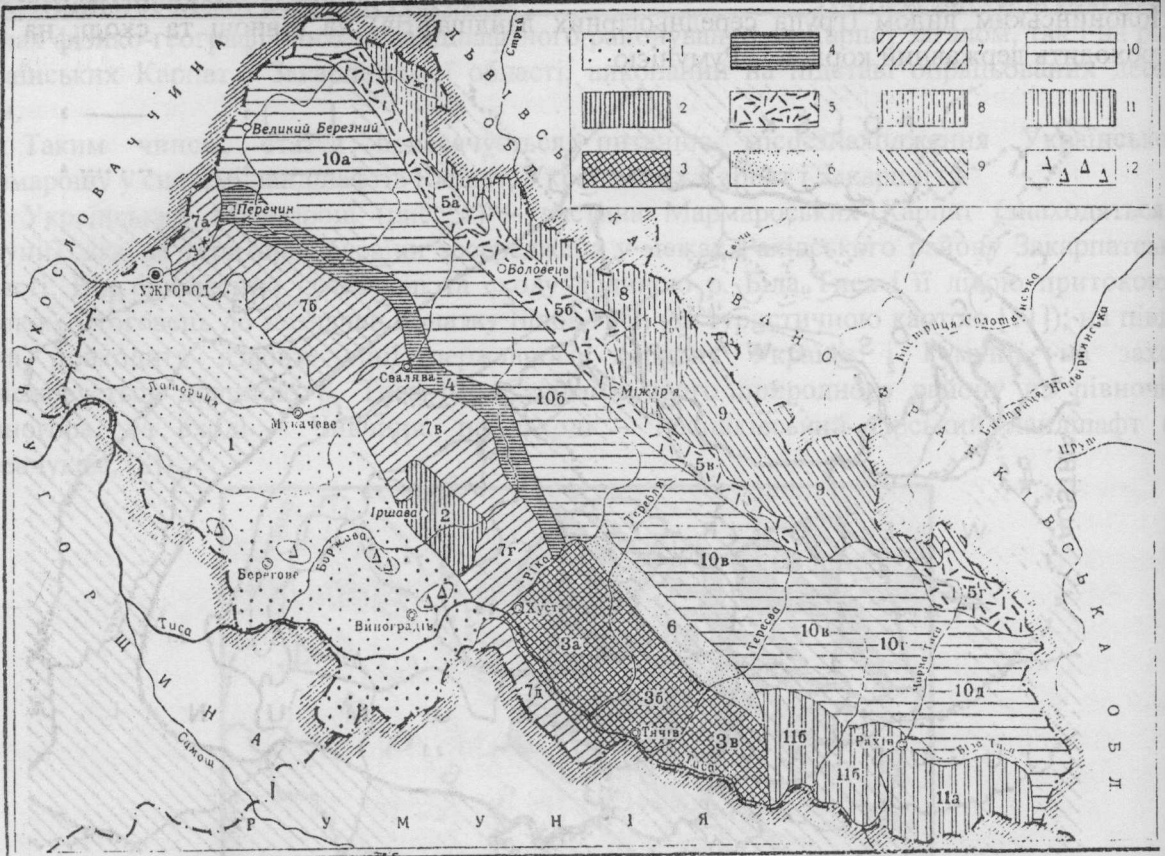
1
2
3
4
5
6
7
8
9
10
11
12

ЧЕХОСЛОВАЧЧИНА
ЛЬВІВСЬКА ОБЛ.
ІВАНО-ФРАНКІВСЬКА ОБЛ.
УГОРЩИНА
РУМУНІЯ

Великий Березний
10а
7а
Перечин
Уж
5а
Стрий
Воловець
Ужгород
7б
8
5б
Латориця
Свалява
4
10б
Міжгір'я
9
Мукачеве
1
7в
5в
9
Іршава
2
Теребля
Берегове
Боржава
7г
Виноградів
Ріка
Хуст
3а
6
10в
Тересва
10в
10г
5г
10д
Тиса
7д
3б
Тячів
3в
11б
11б
Рахів
Чорна Тиса
Біла Тиса
11а
Тиса
Сажош
Бистриця-Солотвинська
Бистриця Надвірнянська
Прут